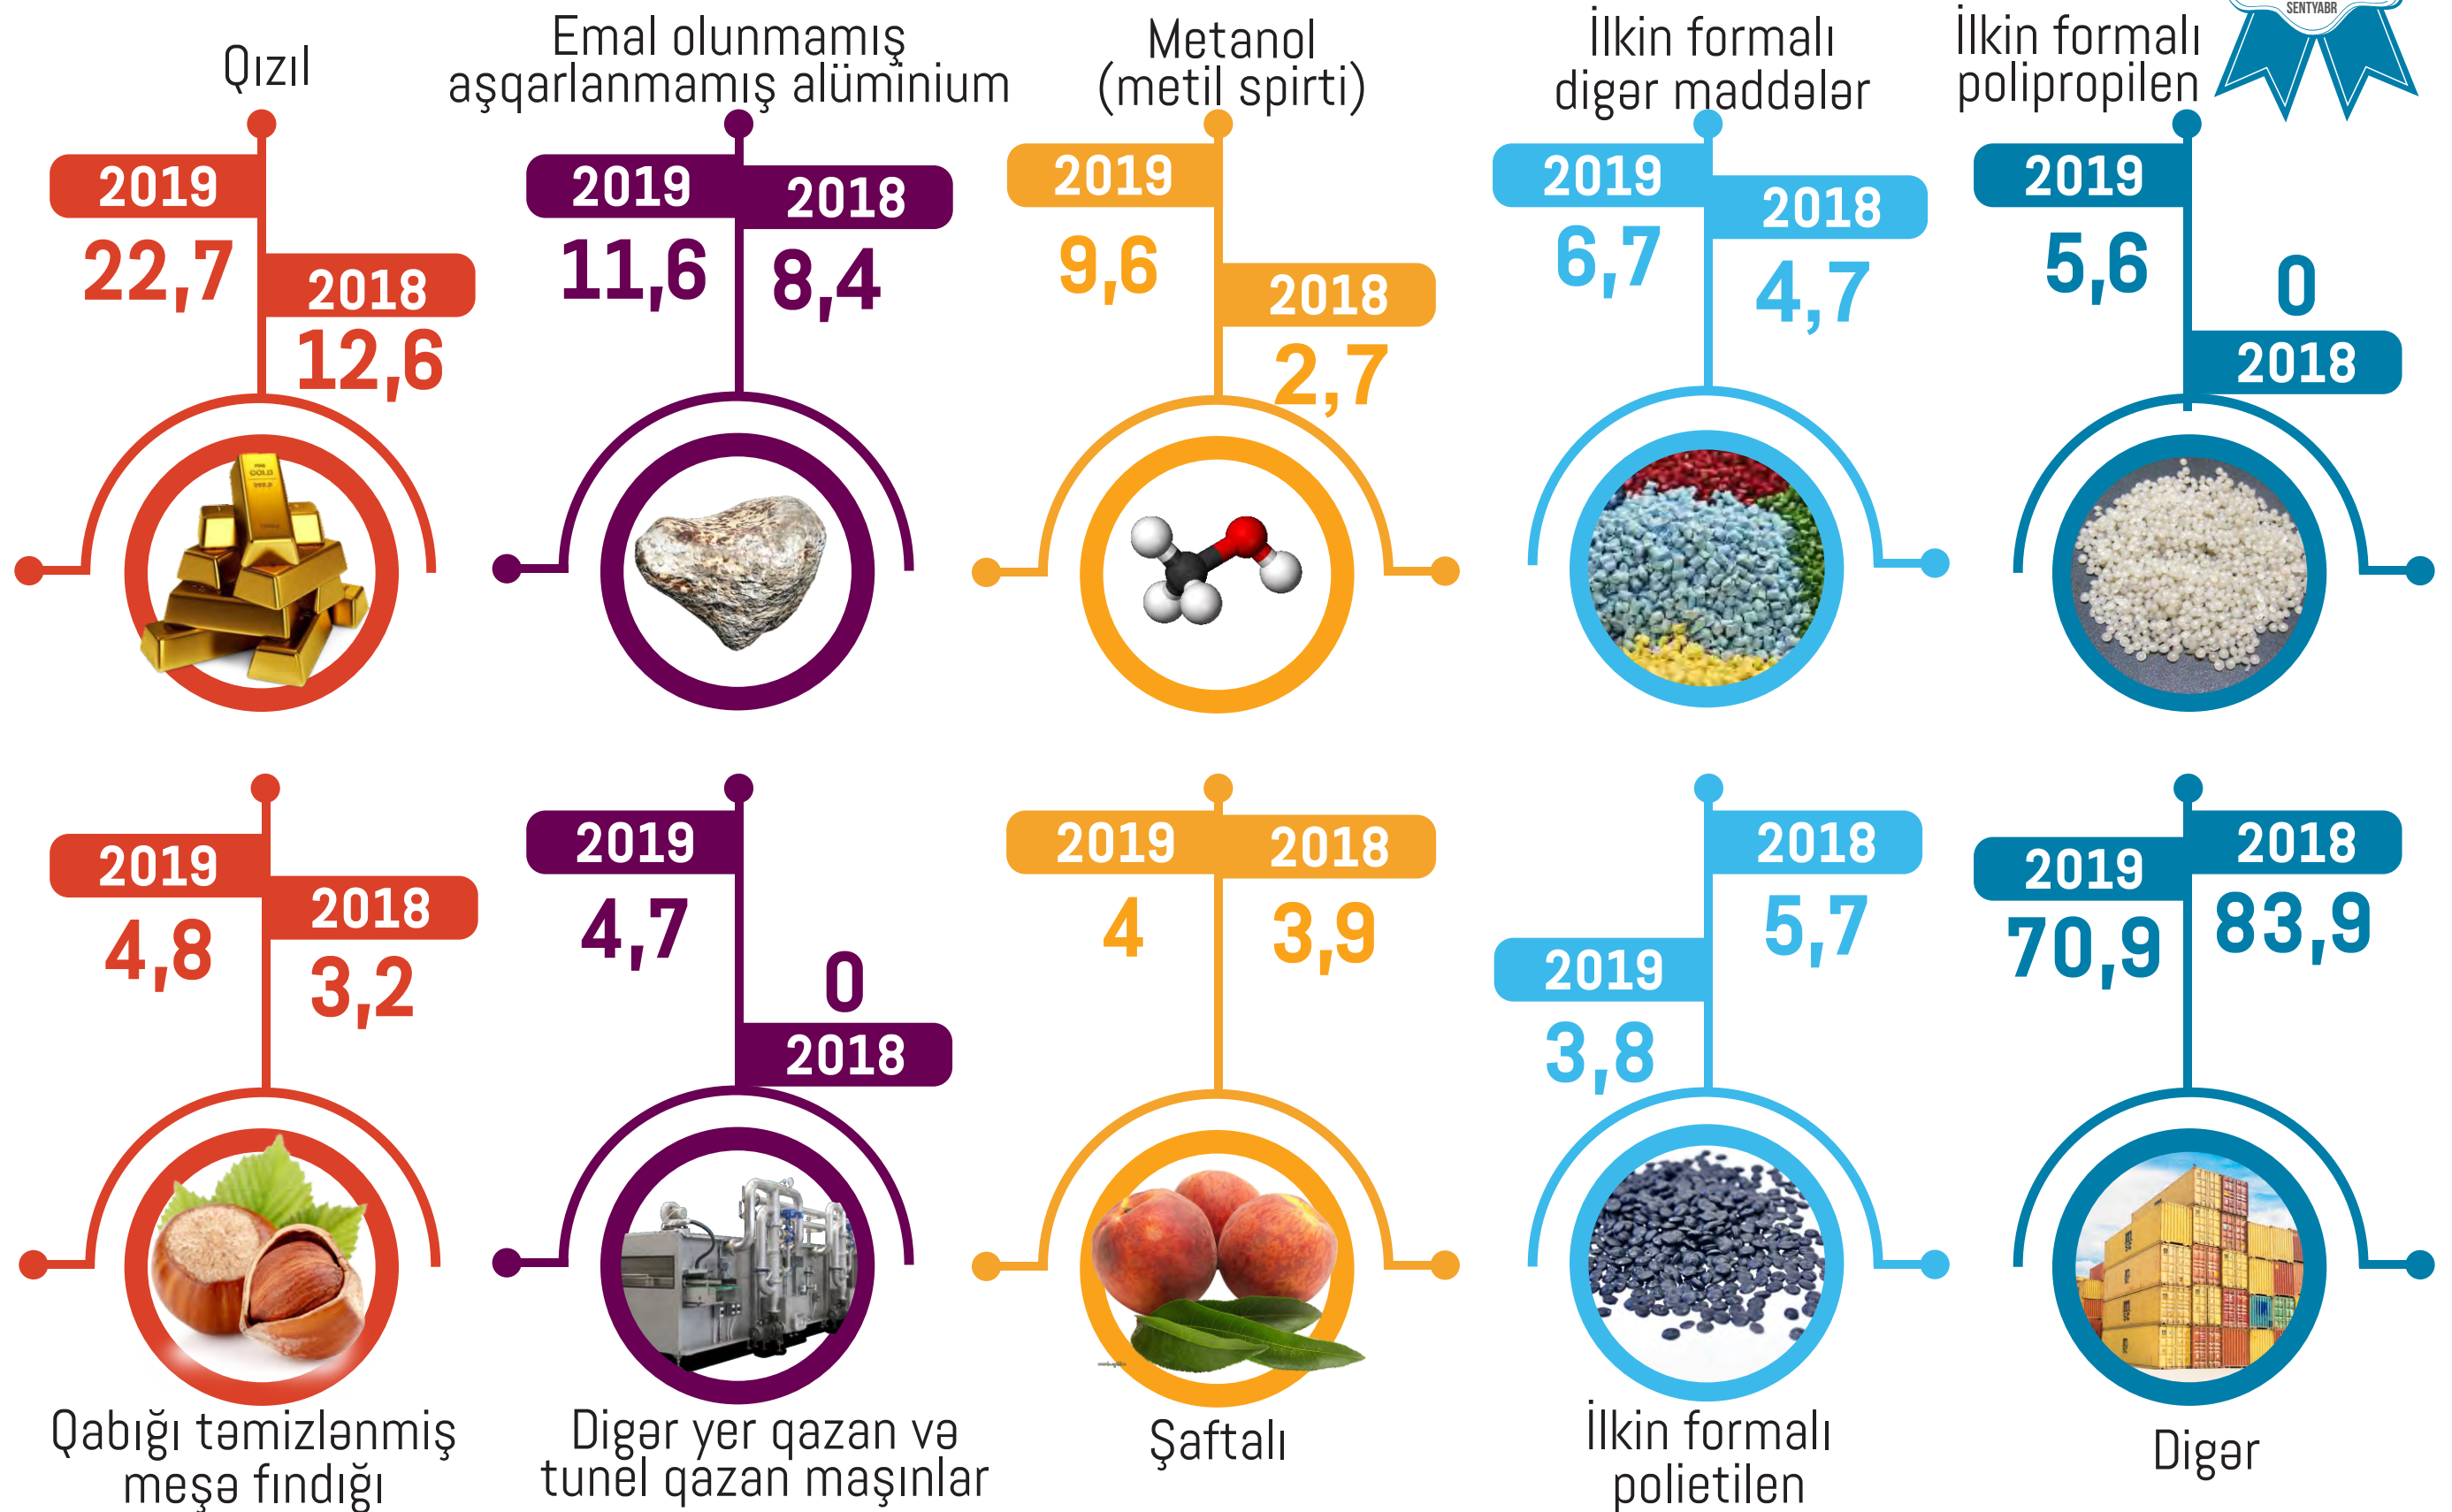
Qızıl

2019
22,7
2018
12,6

Emal olunmamış aşqarlanmamış alüminium

2019
11,6
2018
8,4

Metanol (metil spirti)

2019
9,6
2018
2,7

İlkin formalı digər maddələr

2019
6,7
2018
4,7

İlkin formalı polipropilen

SENTYABR

2019
5,6
0
2018

2019
4,8
2018
3,2

Qabığı təmizlənmiş meşə fındığı

2019
4,7
0
2018

Digər yer qazan və tunel qazan maşınlar

2019
4
2018
3,9

Şaftalı

2018
5,7
2019
3,8

İlkin formalı polietilen

2019
70,9
2018
83,9

Digər